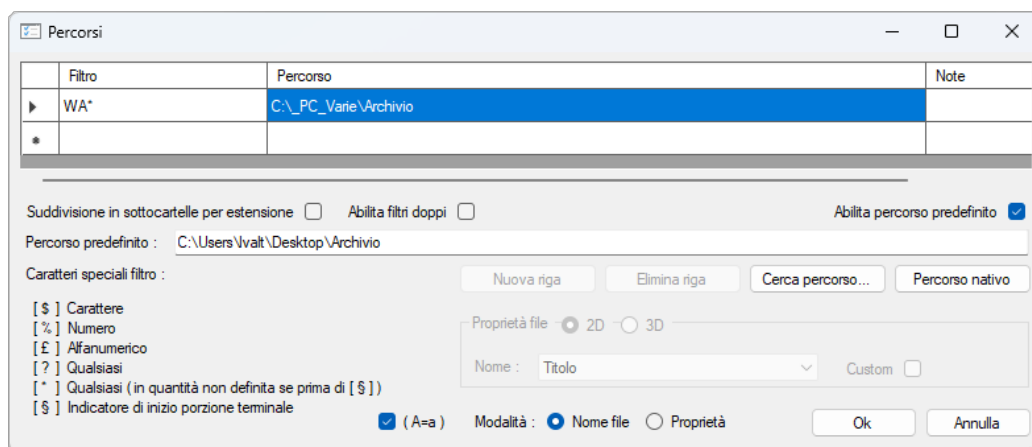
Percorsi

| | Filtro | Percorso | Note |
|---|---|---|---|
| ▸ | WA* | C:\_PC_Varie\Archivio | |
| * | | | |

Suddivisione in sottocartelle per estensione
Abilita filtri doppi
Abilita percorso predefinito

Percorso predefinito : C:\Users\lvalt\Desktop\Archivio

Caratteri speciali filtro :

Nuova riga
Elimina riga
Cerca percorso...
Percorso nativo

[ $ ] Carattere
[ % ] Numero
[ £ ] Alfanumerico
[ ? ] Qualsiasi
[ * ] Qualsiasi ( in quantità non definita se prima di [ § ] )
[ § ] Indicatore di inizio porzione terminale

Proprietà file
2D
3D

Nome : Titolo
Custom

( A=a )
Modalità : Nome file Proprietà
Ok
Annulla